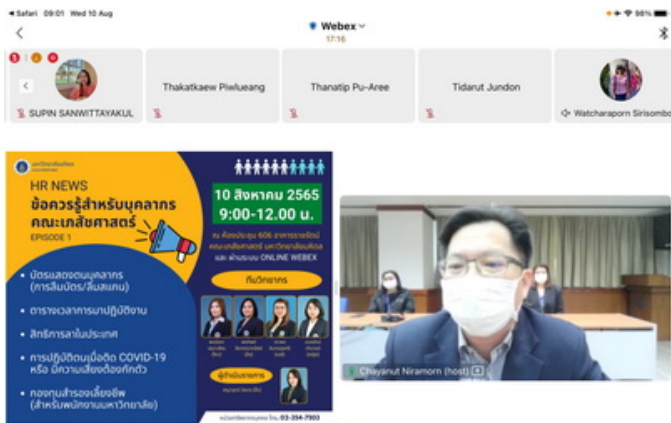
◂ Safari 09:01 Wed 10 Aug

Webex
17:16

SUPIN SANWITTAYAKUL

Thakatkaew Piwlueang

Thanatip Pu-Aree

Tidarut Jundon

Watcharaporn Sirisombo

มหาวิทยาลัยมหิดล

HR NEWS
ข้อควรรู้สำหรับบุคลากร
คณะเภสัชศาสตร์
EPISODE 1

10 สิงหาคม 2565
9:00-12.00 น.

ณ ห้องประชุม 606 อาคารราชรัตน์ คณะเภสัชศาสตร์ มหาวิทยาลัยมหิดล และ ผ่านระบบ ONLINE WEBEX

ทีมวิทยากร

ผู้ดำเนินรายการ

• บัตรแสดงตนบุคลากร (การสิ้นบัตร/สิ้นสแกน)
• ตารางเวลาการมาปฏิบัติงาน
• สิทธิการลาในประเทศ
• การปฏิบัติตนเมื่อติด COVID-19 หรือ มีความเสี่ยงต้องกักตัว
• กองทุนสำรองเลี้ยงชีพ (สำหรับพนักงานมหาวิทยาลัย)

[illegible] 02-354-7903

Chayanut Niramorn (host)